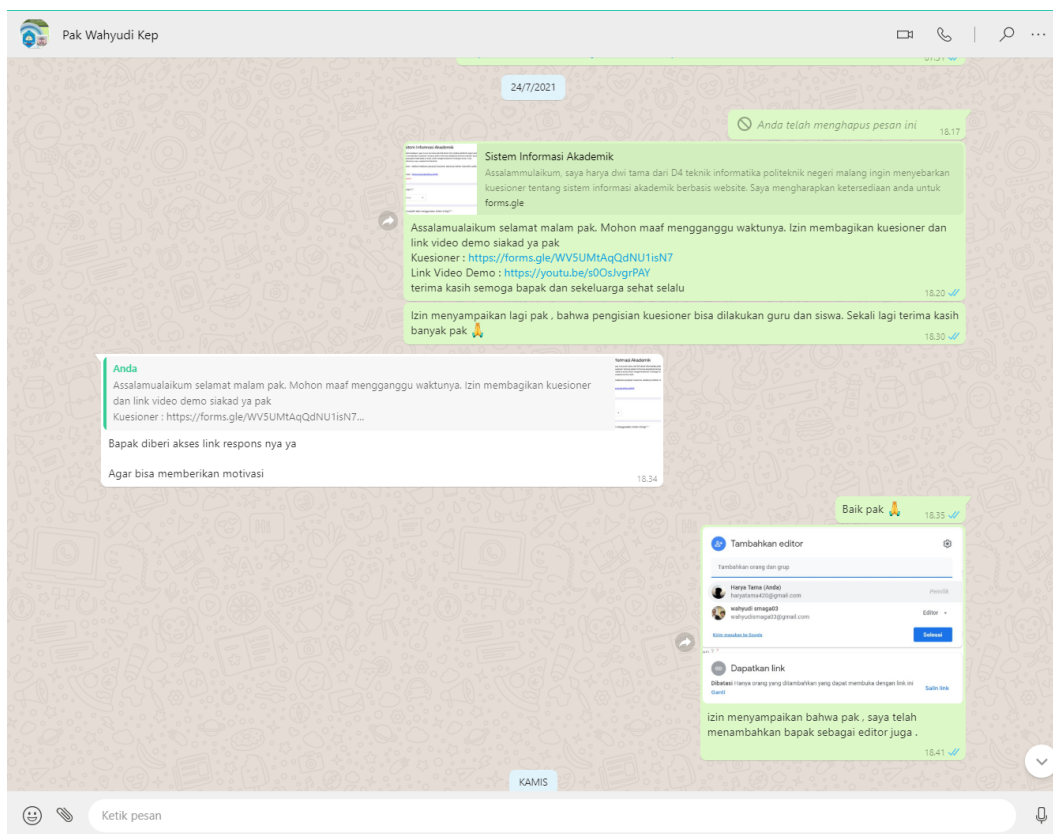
Pak Wahyudi Kep

24/7/2021

Anda telah menghapus pesan ini 18.17

Sistem Informasi Akademik
Assalammualaikum, saya harya dwi tama dari D4 teknik informatika politeknik negeri malang ingin menyebarkan kuesioner tentang sistem informasi akademik berbasis website. Saya mengharapkan ketersediaan anda untuk
forms.gle

Assalamualaikum selamat malam pak. Mohon maaf mengganggu waktunya. Izin membagikan kuesioner dan link video demo siakad ya pak
Kuesioner : https://forms.gle/WV5UMtAqQdNU1isN7
Link Video Demo : https://youtu.be/s0OsJvgrPAY
terima kasih semoga bapak dan sekeluarga sehat selalu
18.20

Izin menyampaikan lagi pak , bahwa pengisian kuesioner bisa dilakukan guru dan siswa. Sekali lagi terima kasih banyak pak 🙏
18.30

Anda
Assalamualaikum selamat malam pak. Mohon maaf mengganggu waktunya. Izin membagikan kuesioner dan link video demo siakad ya pak
Kuesioner : https://forms.gle/WV5UMtAqQdNU1isN7...
Bapak diberi akses link respons nya ya

Agar bisa memberikan motivasi
18.34

Baik pak 🙏 18.35

Tambahkan editor
Tambahkan orang dan grup
Harya Tama (Anda)
haryatama405@gmail.com
Pemilik
wahyudi smaga03
wahyudismaga03@gmail.com
Editor
Kirim masukan ke Google
Selesai
Dapatkan link
Dibatasi Hanya orang yang ditambahkan yang dapat membuka dengan link ini
Ganti
Salin link

izin menyampaikan bahwa pak , saya telah menambahkan bapak sebagai editor juga .
18.41

KAMIS

Ketik pesan